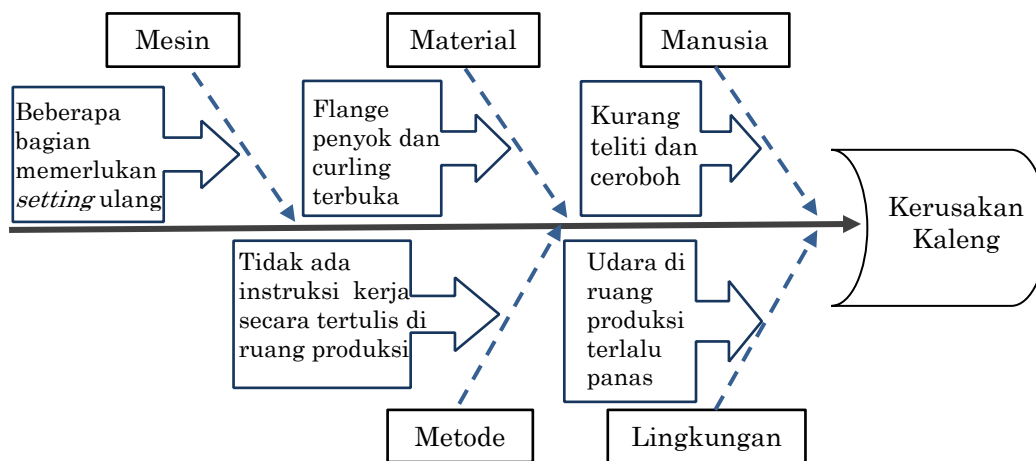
Mesin

Material

Manusia

Beberapa bagian memerlukan *setting* ulang

Flange penyok dan curling terbuka

Kurang teliti dan ceroboh

Kerusakan Kaleng

Tidak ada instruksi kerja secara tertulis di ruang produksi

Udara di ruang produksi terlalu panas

Metode

Lingkungan